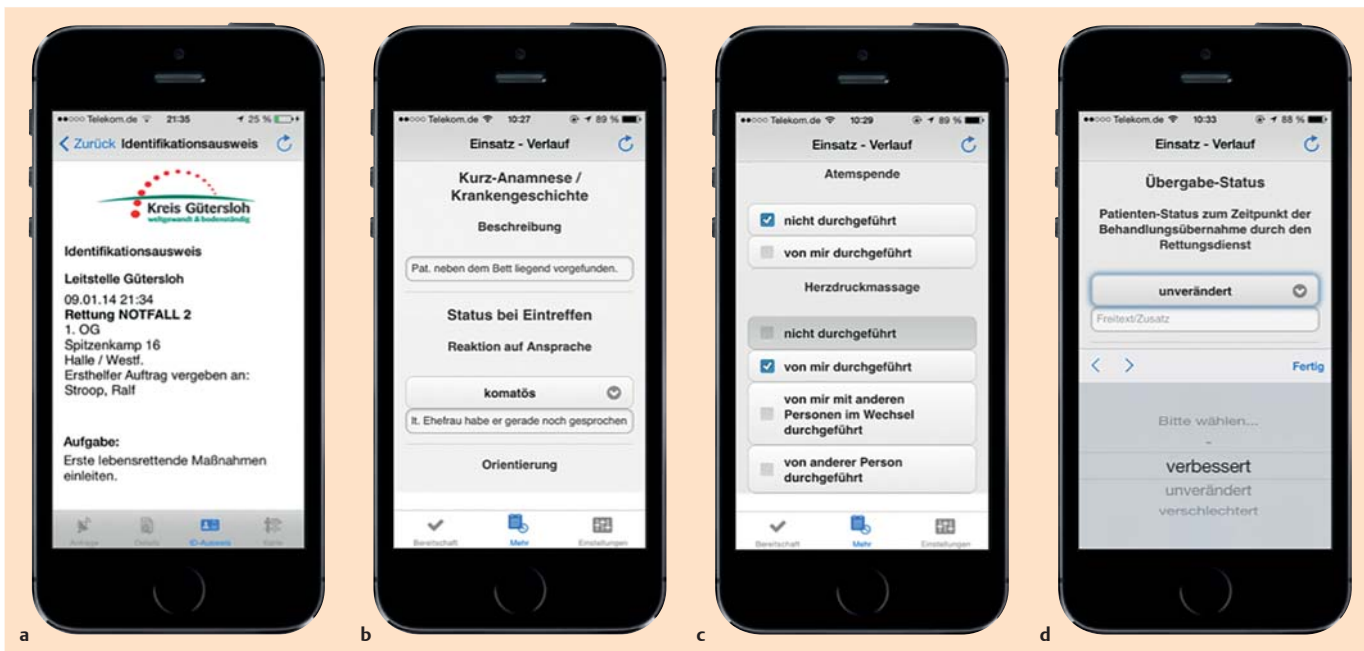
●●○○○ Telekom.de 21:35 25 %

Zurück Identifikationsausweis

Kreis Gütersloh
weltgewandt & bodenständig

Identifikationsausweis

Leitstelle Gütersloh

09.01.14 21:34
Rettung NOTFALL 2
1. OG
Spitzenkamp 16
Halle / Westf.
Ersthelfer Auftrag vergeben an:
Stroop, Ralf

Aufgabe:
Erste lebensrettende Maßnahmen einleiten.

Anfrage Details ID-Ausweis Karte

a

●●○○○ Telekom.de 10:27 89 %

Einsatz - Verlauf

Kurz-Anamnese / Krankengeschichte

Beschreibung

Pat. neben dem Bett liegend vorgefunden.

Status bei Eintreffen

Reaktion auf Ansprache

komatös

lt. Ehefrau habe er gerade noch gesprochen

Orientierung

Bereitschaft Mehr Einstellungen

b

●●○○○ Telekom.de 10:29 89 %

Einsatz - Verlauf

Atemspende

nicht durchgeführt

von mir durchgeführt

Herzdruckmassage

nicht durchgeführt

von mir durchgeführt

von mir mit anderen Personen im Wechsel durchgeführt

von anderer Person durchgeführt

Bereitschaft Mehr Einstellungen

c

●●○○○ Telekom.de 10:33 88 %

Einsatz - Verlauf

Übergabe-Status

Patienten-Status zum Zeitpunkt der Behandlungsübernahme durch den Rettungsdienst

unverändert

Freitext/Zusatz

Fertig

Bitte wählen...
-
verbessert
unverändert
verschlechtert

d